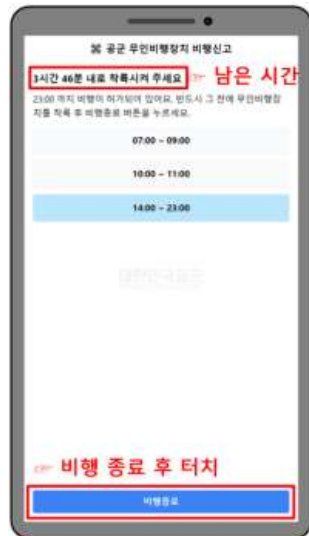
공군 무인비행장치 비행신고

3시간 46분 내로 착륙시켜 주세요 ☞ 남은 시간

23:00 까지 비행이 허가되어 있어요. 반드시 그 전에 무인비행장치를 착륙 후 비행종료 버튼을 누르세요.

07:00 ~ 09:00

10:00 ~ 11:00

14:00 ~ 23:00

대한민국공군

☞ 비행 종료 후 터치

비행종료